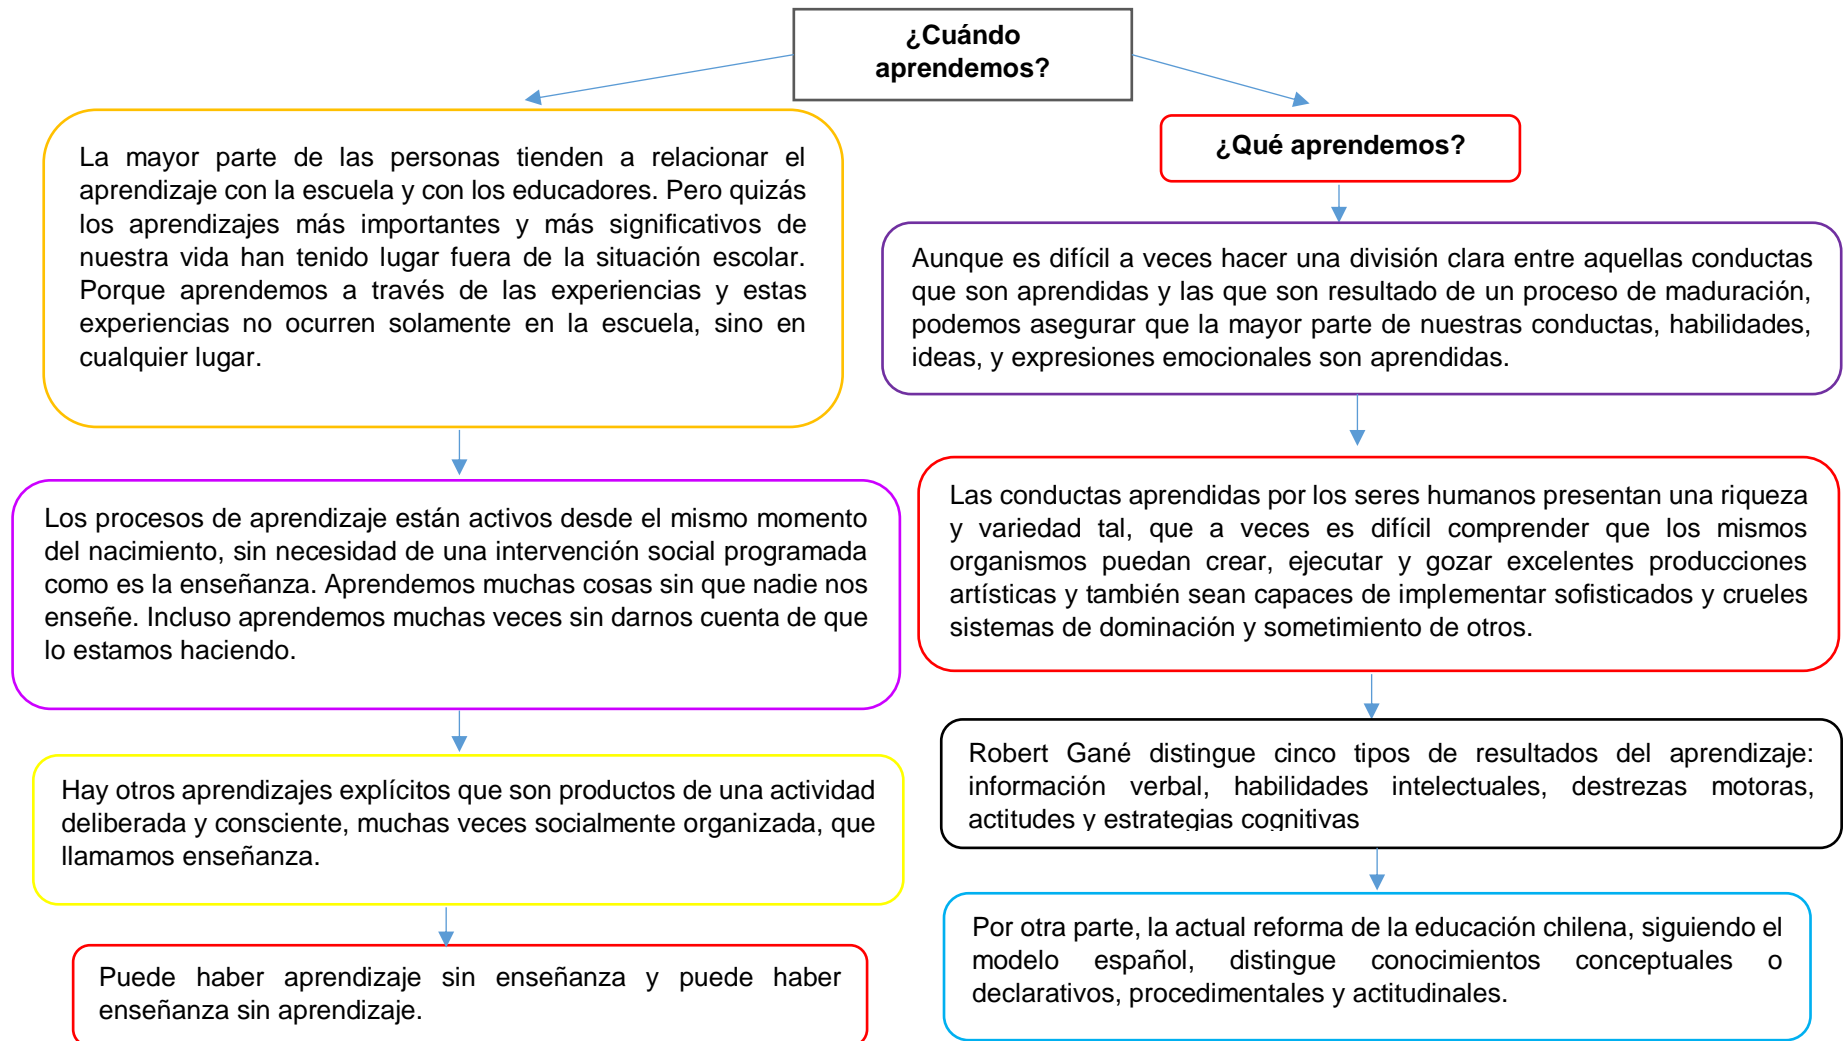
¿Cuándo aprendemos?

La mayor parte de las personas tienden a relacionar el aprendizaje con la escuela y con los educadores. Pero quizás los aprendizajes más importantes y más significativos de nuestra vida han tenido lugar fuera de la situación escolar. Porque aprendemos a través de las experiencias y estas experiencias no ocurren solamente en la escuela, sino en cualquier lugar.

Los procesos de aprendizaje están activos desde el mismo momento del nacimiento, sin necesidad de una intervención social programada como es la enseñanza. Aprendemos muchas cosas sin que nadie nos enseñe. Incluso aprendemos muchas veces sin darnos cuenta de que lo estamos haciendo.

Hay otros aprendizajes explícitos que son productos de una actividad deliberada y consciente, muchas veces socialmente organizada, que llamamos enseñanza.

Puede haber aprendizaje sin enseñanza y puede haber enseñanza sin aprendizaje.

¿Qué aprendemos?

Aunque es difícil a veces hacer una división clara entre aquellas conductas que son aprendidas y las que son resultado de un proceso de maduración, podemos asegurar que la mayor parte de nuestras conductas, habilidades, ideas, y expresiones emocionales son aprendidas.

Las conductas aprendidas por los seres humanos presentan una riqueza y variedad tal, que a veces es difícil comprender que los mismos organismos puedan crear, ejecutar y gozar excelentes producciones artísticas y también sean capaces de implementar sofisticados y crueles sistemas de dominación y sometimiento de otros.

Robert Gané distingue cinco tipos de resultados del aprendizaje: información verbal, habilidades intelectuales, destrezas motoras, actitudes y estrategias cognitivas

Por otra parte, la actual reforma de la educación chilena, siguiendo el modelo español, distingue conocimientos conceptuales o declarativos, procedimentales y actitudinales.